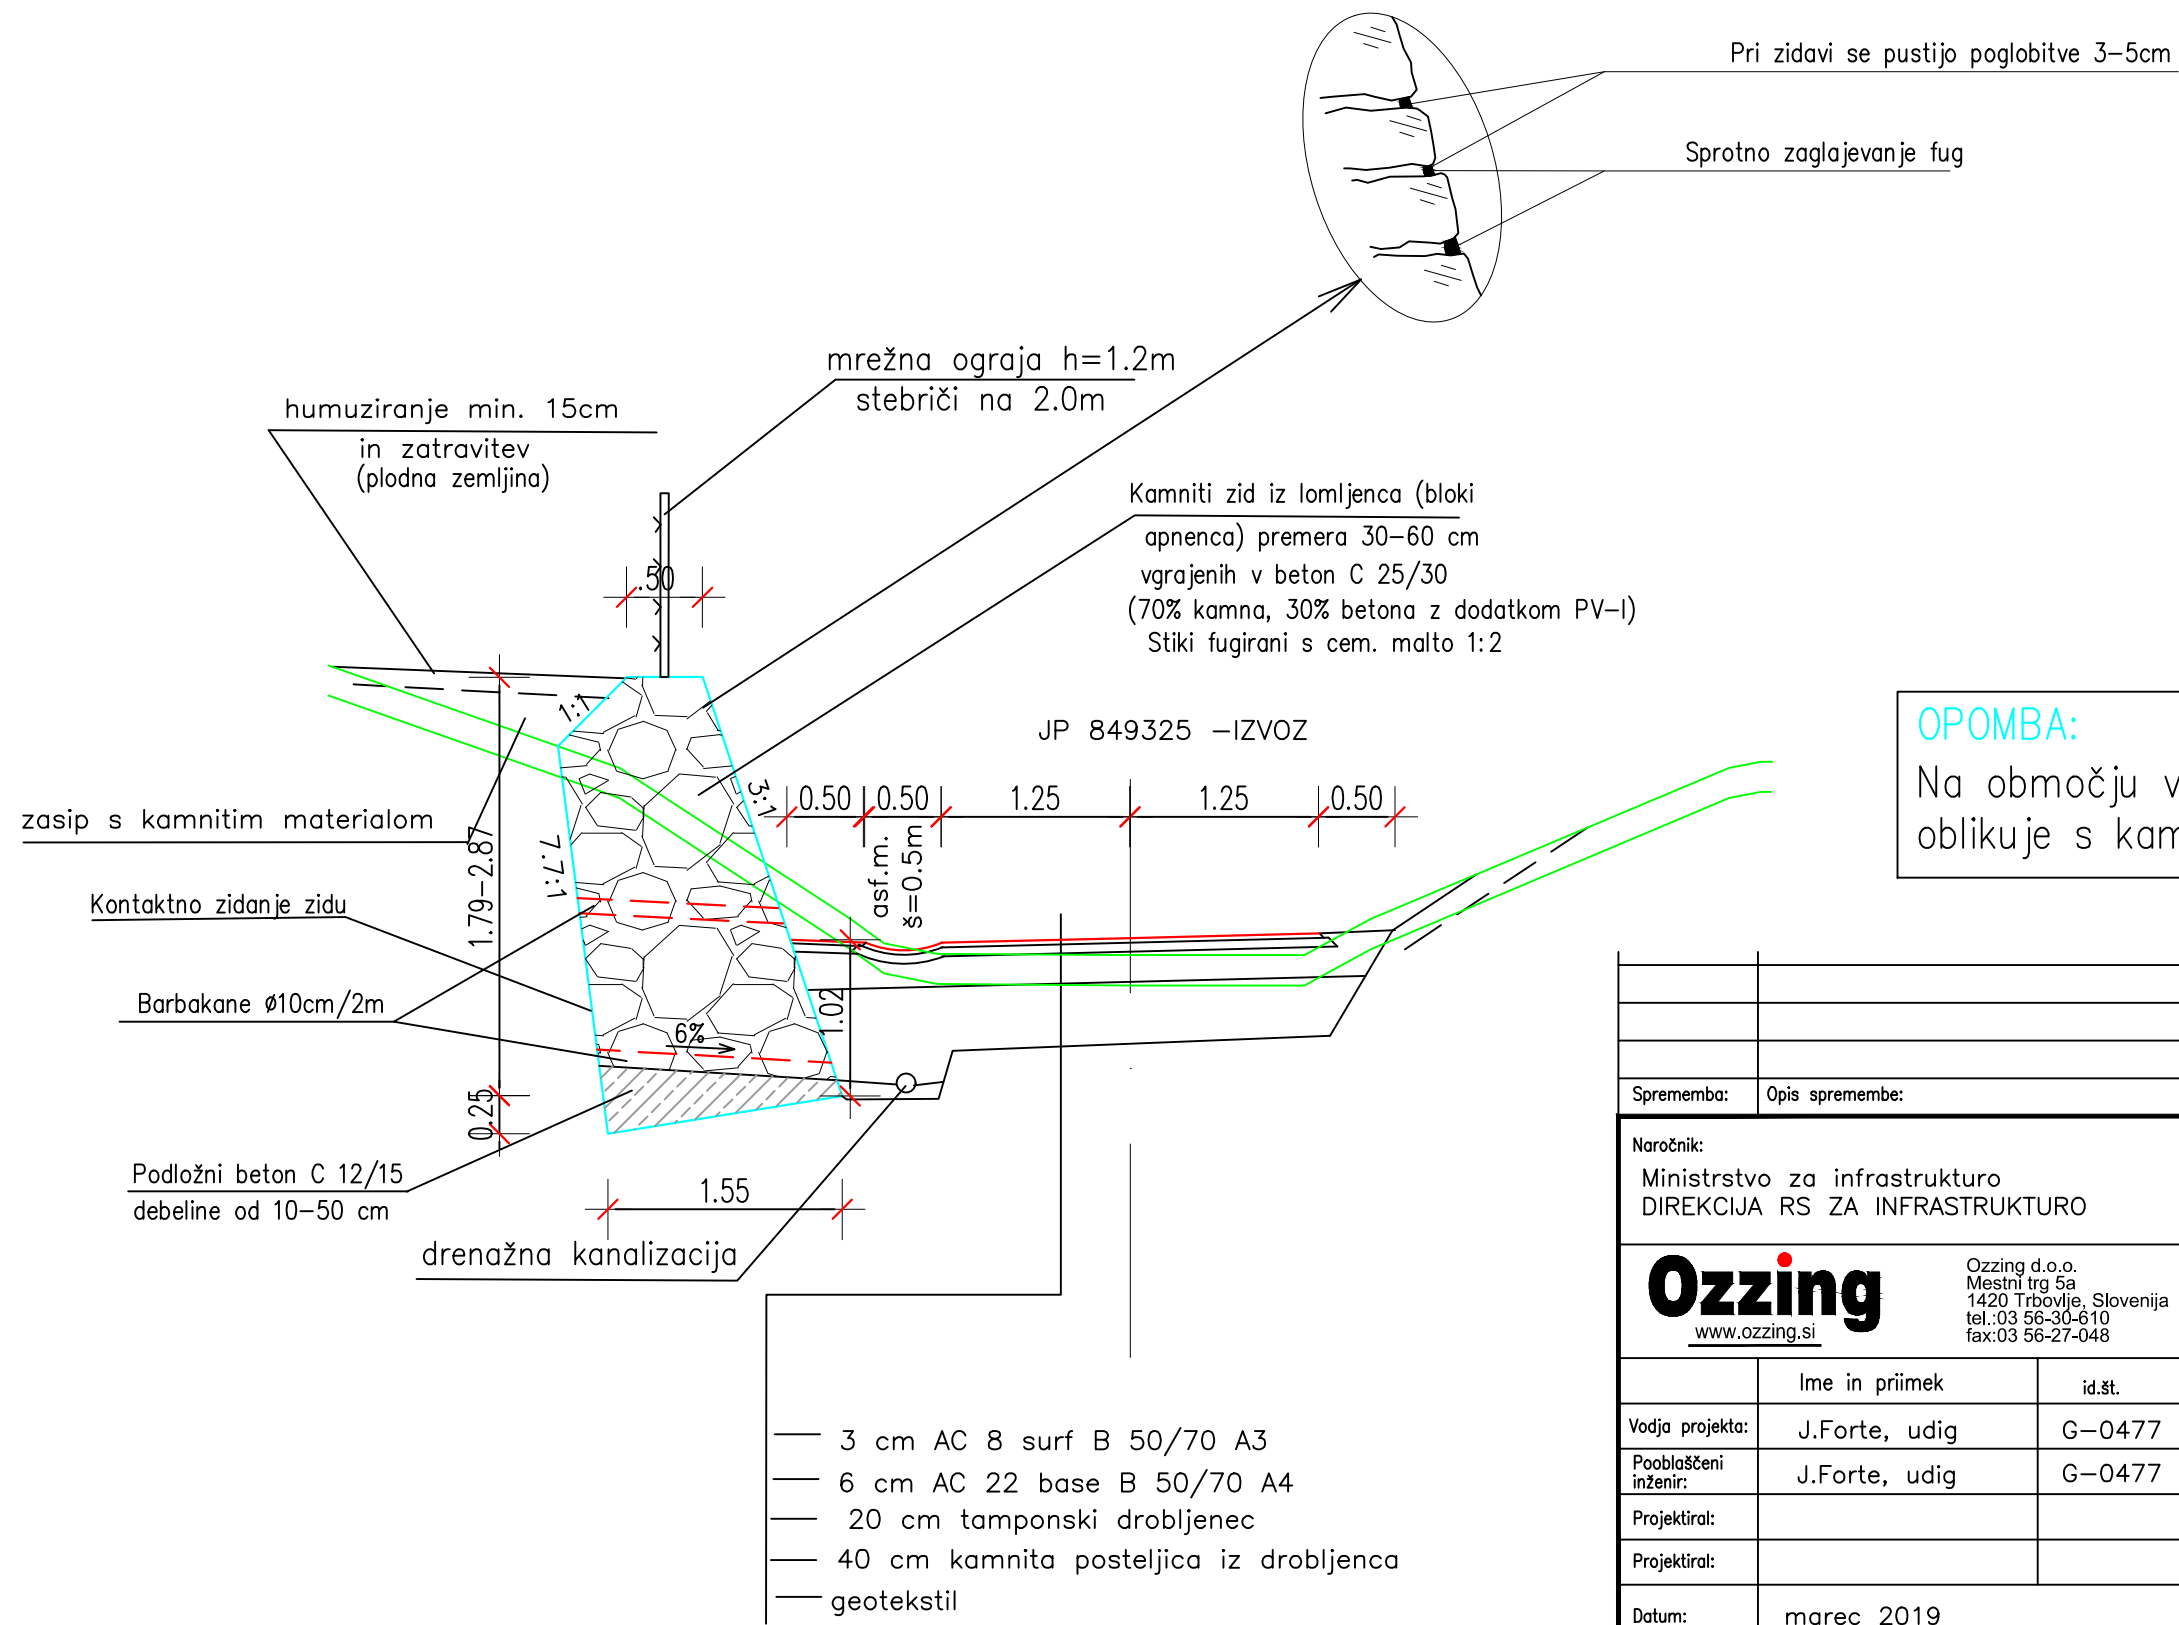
Pri zidavi se pustijo poglobitve 3–5cm

Sprotno zaglajevanje fug

mrežna ograja h=1.2m
stebriči na 2.0m

humuziranje min. 15cm
in zatravitev
(plodna zemljina)

Kamniti zid iz lomljenca (bloki apnenca) premera 30–60 cm vgrajenih v beton C 25/30 (70% kamna, 30% betona z dodatkom PV–I) Stiki fugirani s cem. malto 1:2

.50

1:1

JP 849325 –IZVOZ

OPOMBA:
Na območju v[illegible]
oblikuje s kam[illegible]

zasip s kamnitim materialom

3:1

0.50 | 0.50 | 1.25 | 1.25 | 0.50

7.7:1

1.79–2.87

asf.m.
š=0.5m

Kontaktno zidanje zidu

Barbakane ø10cm/2m

1.02

6%

0.25

Podložni beton C 12/15
debeline od 10–50 cm

1.55

drenažna kanalizacija

3 cm AC 8 surf B 50/70 A3
6 cm AC 22 base B 50/70 A4
20 cm tamponski drobljenec
40 cm kamnita posteljica iz drobljenca
geotekstil

| Sprememba: | Opis spremembe: |
|---|---|

Naročnik:
Ministrstvo za infrastrukturo
DIREKCIJA RS ZA INFRASTRUKTURO

Ozzing
www.ozzing.si
Ozzing d.o.o.
Mestni trg 5a
1420 Trbovlje, Slovenija
tel.:03 56-30-610
fax:03 56-27-048

| | Ime in priimek | id.št. |
|---|---|---|
| Vodja projekta: | J.Forte, udig | G–0477 |
| Pooblaščeni inženir: | J.Forte, udig | G–0477 |
| Projektiral: | | |
| Projektiral: | | |
| Datum: | marec 2019 | |